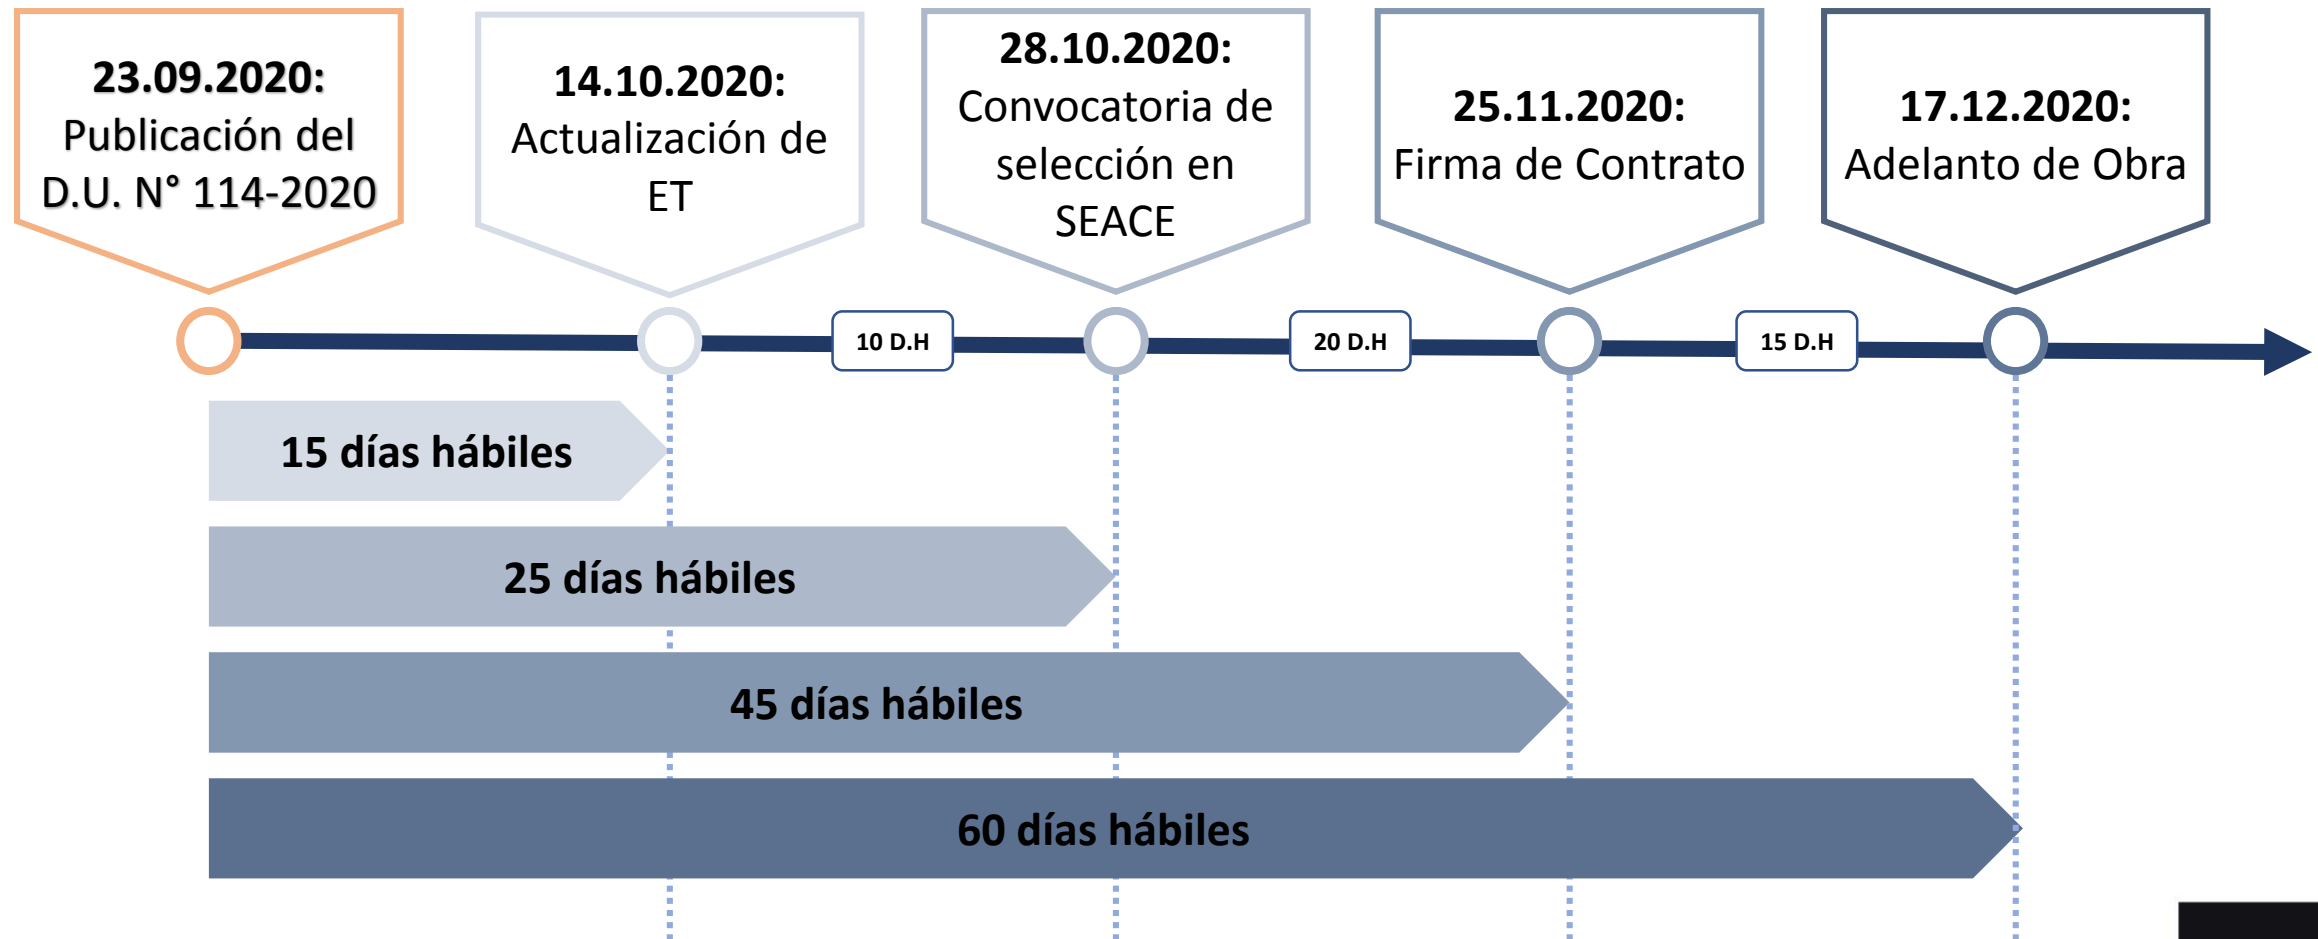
23.09.2020: Publicación del D.U. N° 114-2020

14.10.2020: Actualización de ET

28.10.2020: Convocatoria de selección en SEACE

25.11.2020: Firma de Contrato

17.12.2020: Adelanto de Obra

10 D.H

20 D.H

15 D.H

15 días hábiles

25 días hábiles

45 días hábiles

60 días hábiles